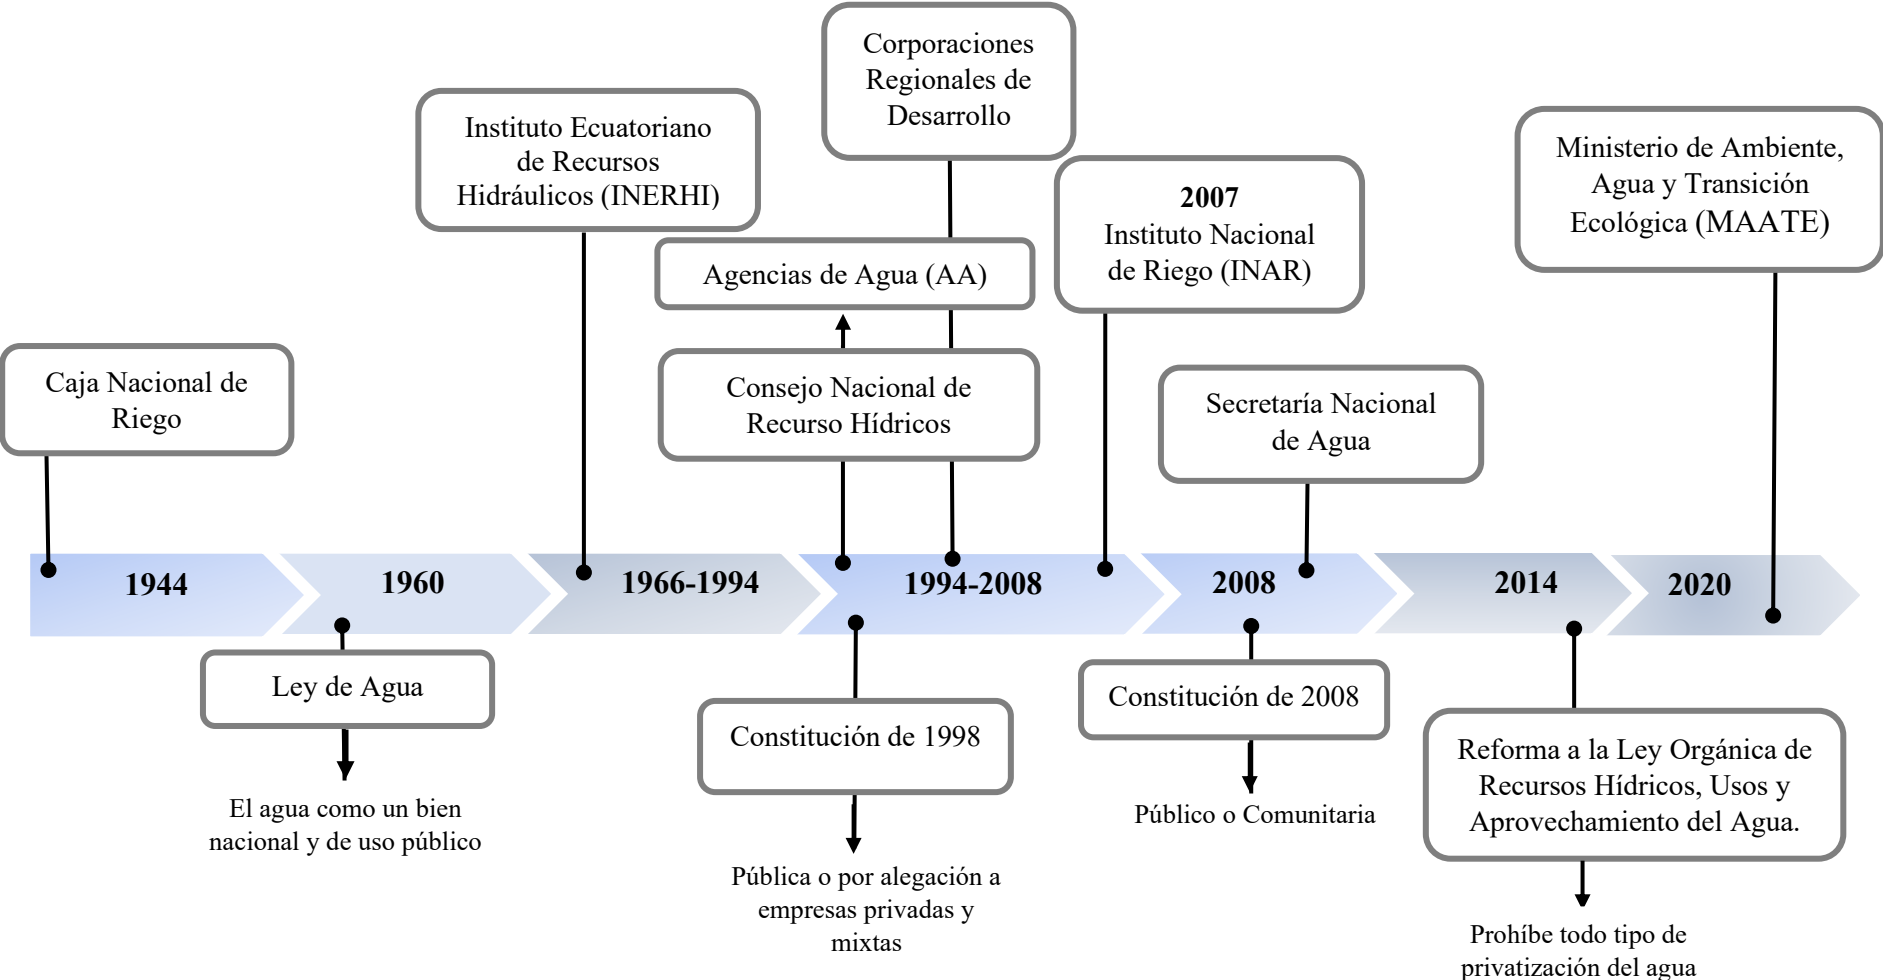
Corporaciones Regionales de Desarrollo

Instituto Ecuatoriano de Recursos Hidráulicos (INERHI)

2007
Instituto Nacional de Riego (INAR)

Ministerio de Ambiente, Agua y Transición Ecológica (MAATE)

Agencias de Agua (AA)

Caja Nacional de Riego

Consejo Nacional de Recurso Hídricos

Secretaría Nacional de Agua

1944

1960

1966-1994

1994-2008

2008

2014

2020

Ley de Agua

El agua como un bien nacional y de uso público

Constitución de 1998

Pública o por alegación a empresas privadas y mixtas

Constitución de 2008

Público o Comunitaria

Reforma a la Ley Orgánica de Recursos Hídricos, Usos y Aprovechamiento del Agua.

Prohíbe todo tipo de privatización del agua